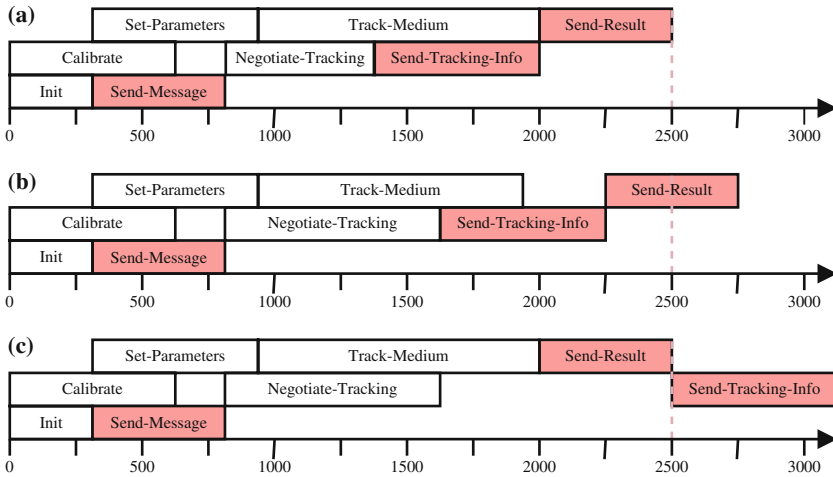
(a)

Set-Parameters | Track-Medium | Send-Result

Calibrate | Negotiate-Tracking | Send-Tracking-Info

Init | Send-Message

0 500 1000 1500 2000 2500 3000

(b)

Set-Parameters | Track-Medium | Send-Result

Calibrate | Negotiate-Tracking | Send-Tracking-Info

Init | Send-Message

0 500 1000 1500 2000 2500 3000

(c)

Set-Parameters | Track-Medium | Send-Result

Calibrate | Negotiate-Tracking | Send-Tracking-Info

Init | Send-Message

0 500 1000 1500 2000 2500 3000